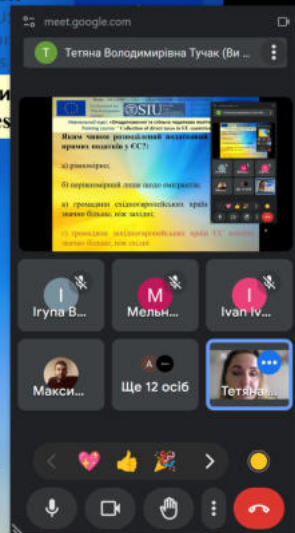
meet.google.com

Т Тетяна Володимирівна Тучак (Ви

SIU

Яким чином розподілений податковий тягар прямих податків у ЄС?:

а) рівномірно;

б) переважний лиш щодо емігрантів;

в) громадяни східноєвропейських країн значно більше, ніж західні;

г) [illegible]

І Ігупа В...

М Мельн...

І Ivan Iv...

Макси...

А Ще 12 осіб

Тетяна...